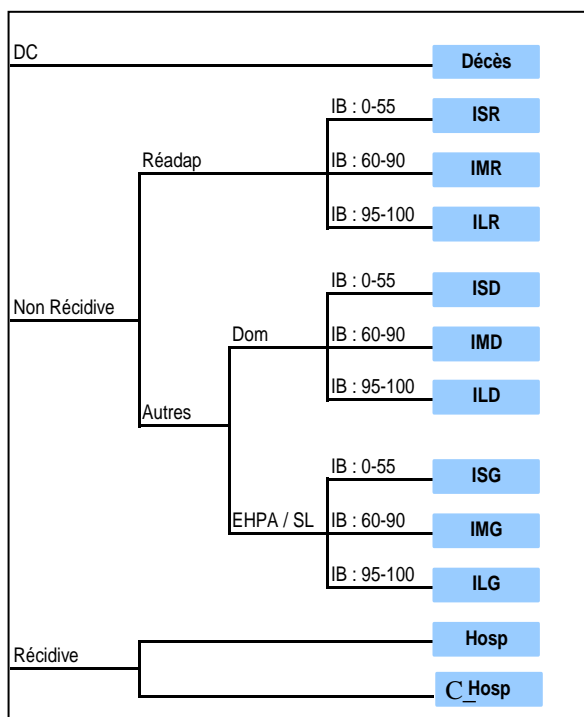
DC

Décès

Non Récidive

Réadap

IB : 0-55

ISR

IB : 60-90

IMR

IB : 95-100

ILR

Autres

Dom

IB : 0-55

ISD

IB : 60-90

IMD

IB : 95-100

ILD

EHPA / SL

IB : 0-55

ISG

IB : 60-90

IMG

IB : 95-100

ILG

Récidive

Hosp

C_Hosp